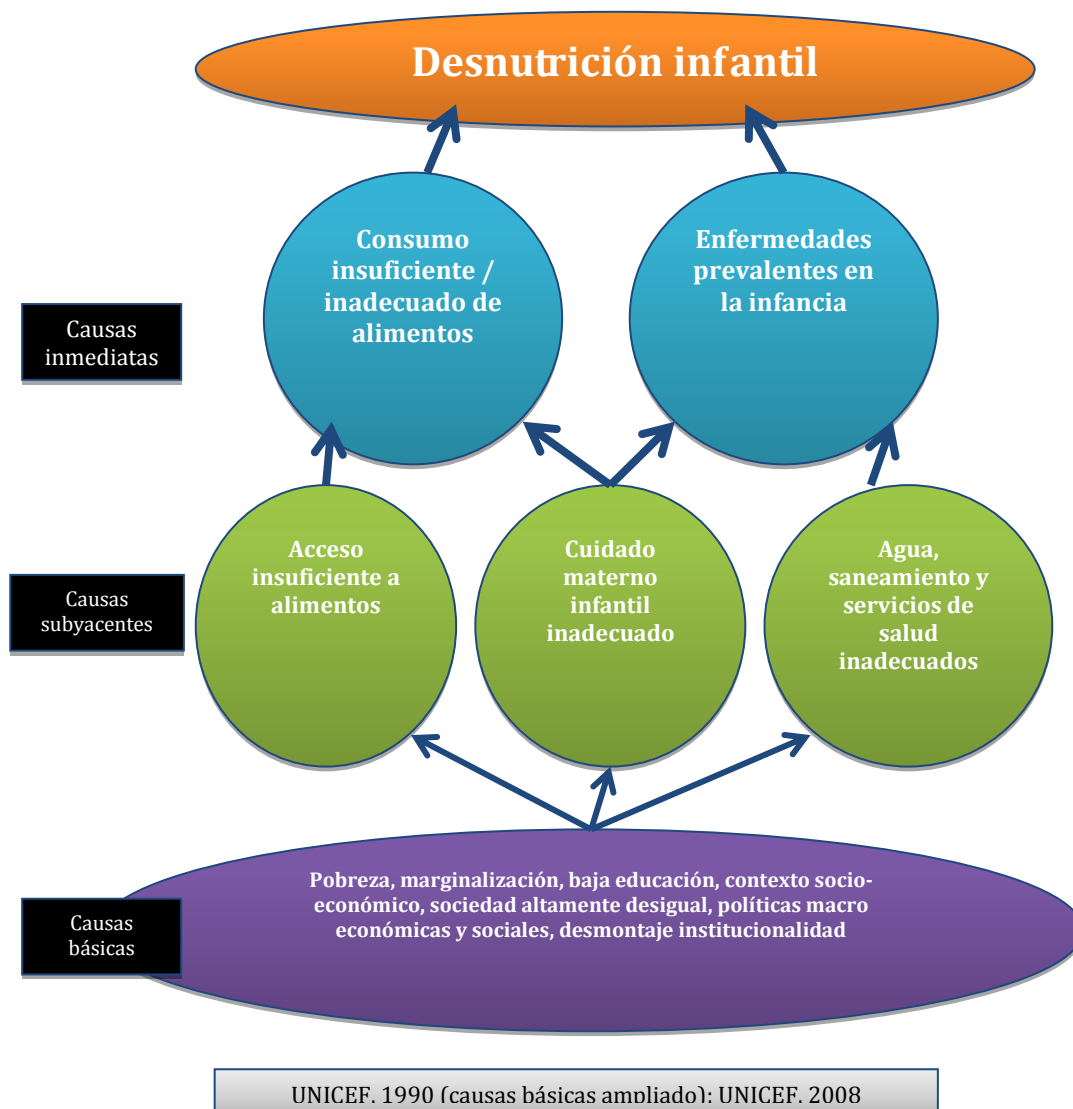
Desnutrición infantil

Causas inmediatas

Consumo insuficiente / inadecuado de alimentos

Enfermedades prevalentes en la infancia

Causas subyacentes

Acceso insuficiente a alimentos

Cuidado materno infantil inadecuado

Agua, saneamiento y servicios de salud inadecuados

Causas básicas

Pobreza, marginalización, baja educación, contexto socio-económico, sociedad altamente desigual, políticas macro económicas y sociales, desmontaje institucionalidad

UNICEF, 1990 (causas básicas ampliado); UNICEF, 2008